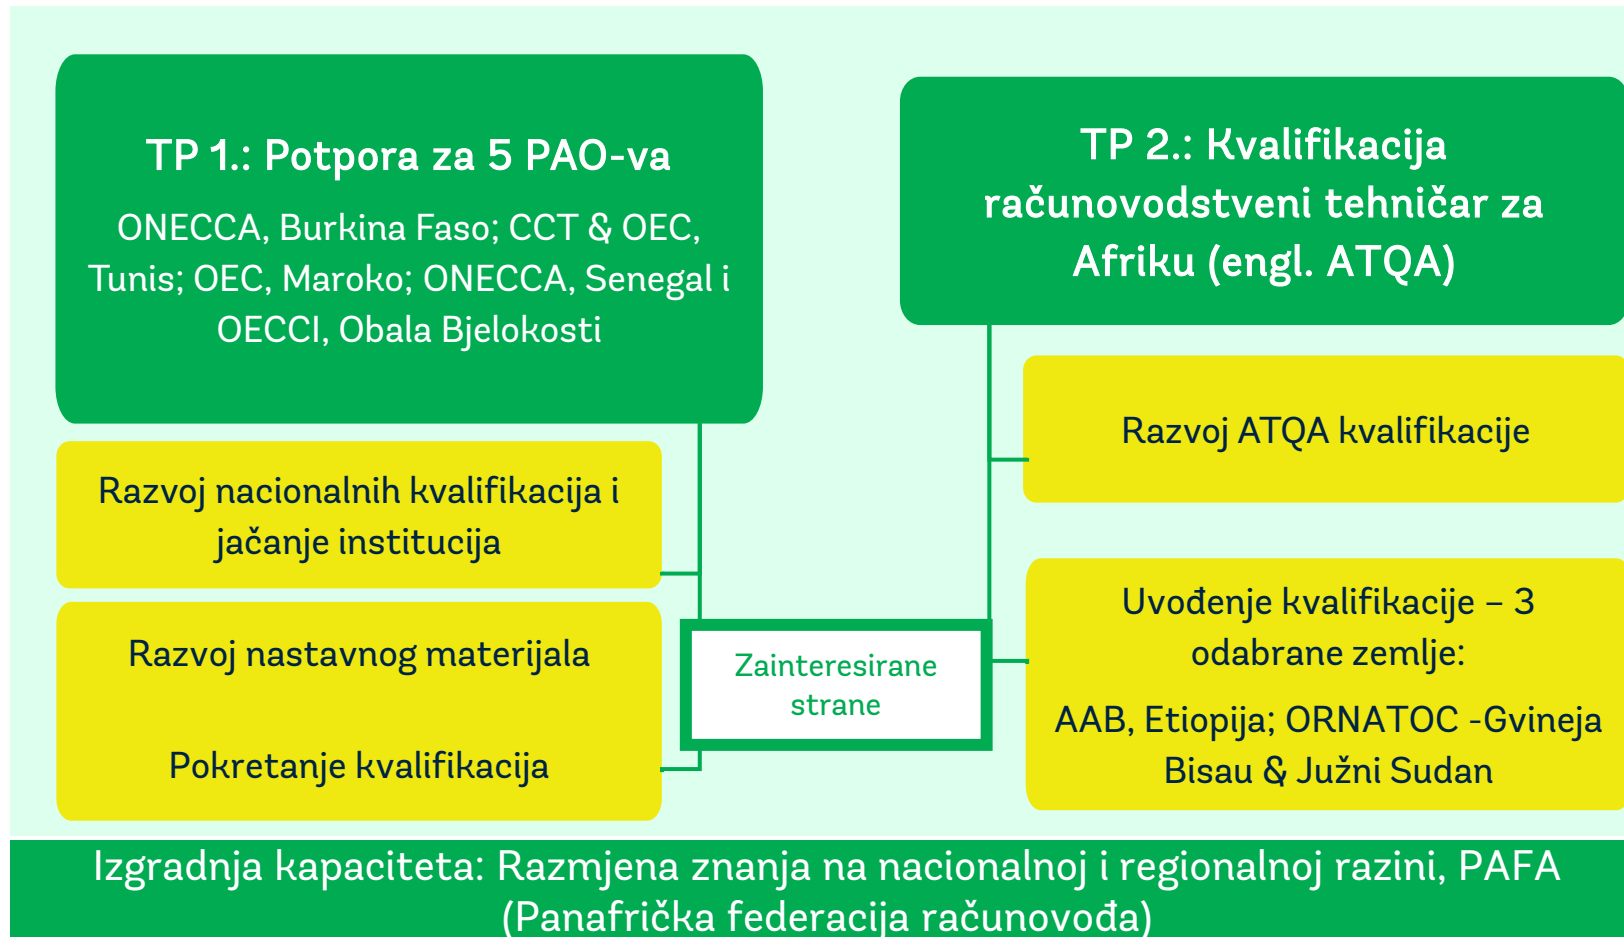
TP 1.: Potpora za 5 PAO-va

ONECCA, Burkina Faso; CCT & OEC, Tunis; OEC, Maroko; ONECCA, Senegal i OECCI, Obala Bjelokosti

TP 2.: Kvalifikacija računovodstveni tehničar za Afriku (engl. ATQA)

Razvoj nacionalnih kvalifikacija i jačanje institucija

Razvoj nastavnog materijala

Pokretanje kvalifikacija

Zainteresirane strane

Razvoj ATQA kvalifikacije

Uvođenje kvalifikacije – 3 odabrane zemlje:

AAB, Etiopija; ORNATOC -Gvineja Bisau & Južni Sudan

Izgradnja kapaciteta: Razmjena znanja na nacionalnoj i regionalnoj razini, PAFA (Panafrička federacija računovođa)